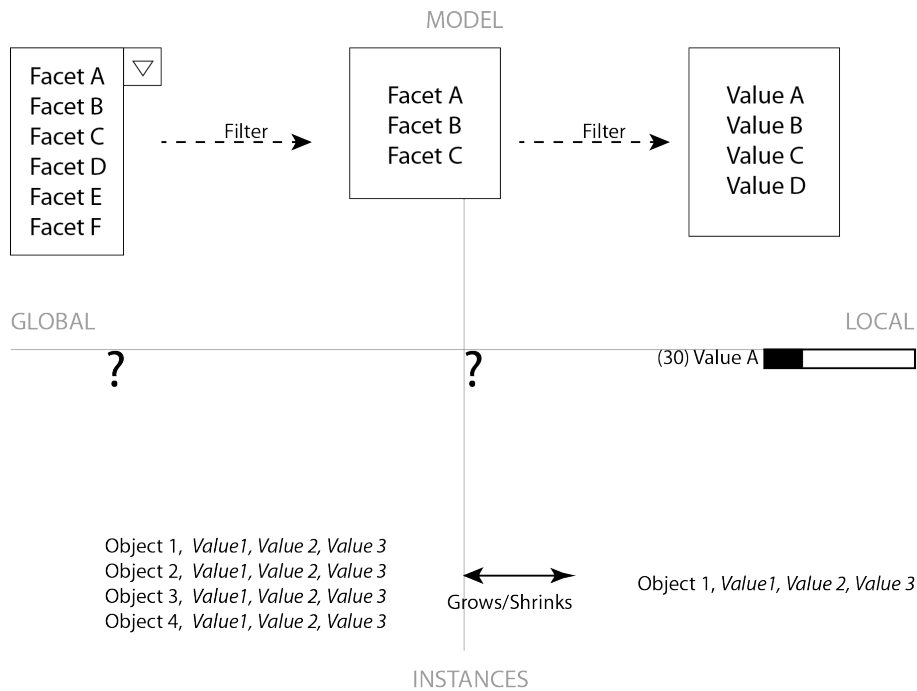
MODEL

Facet A
Facet B
Facet C
Facet D
Facet E
Facet F

Filter

Facet A
Facet B
Facet C

Filter

Value A
Value B
Value C
Value D

GLOBAL

LOCAL

?

?

(30) Value A

Object 1, *Value1, Value 2, Value 3*
Object 2, *Value1, Value 2, Value 3*
Object 3, *Value1, Value 2, Value 3*
Object 4, *Value1, Value 2, Value 3*

Grows/Shrinks

Object 1, *Value1, Value 2, Value 3*

INSTANCES